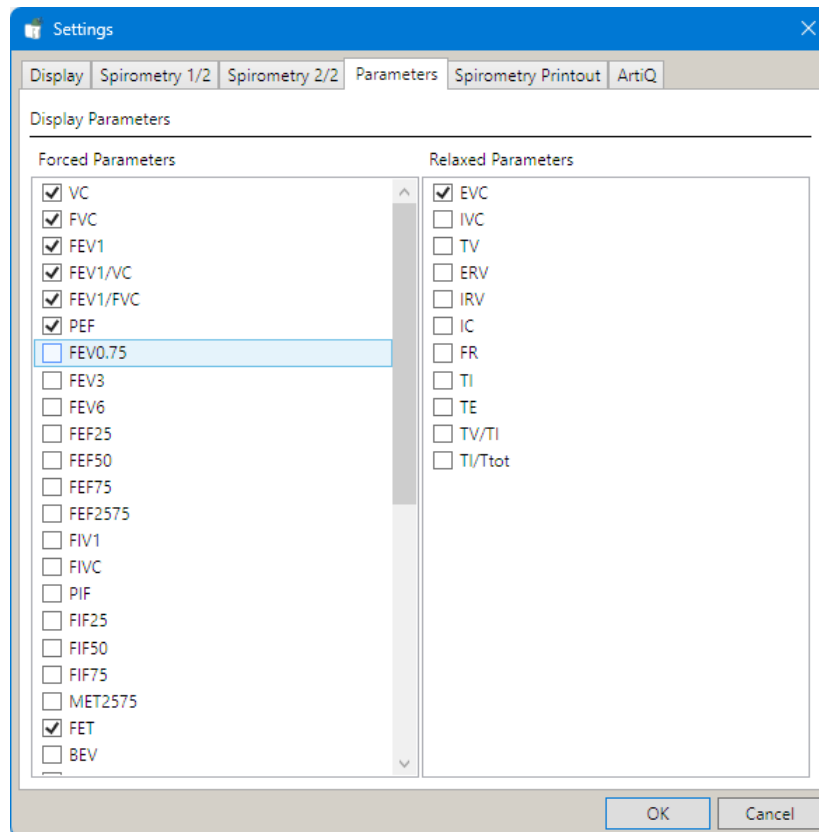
Settings

Display | Spirometry 1/2 | Spirometry 2/2 | Parameters | Spirometry Printout | ArtiQ

Display Parameters

Forced Parameters

VC
FVC
FEV1
FEV1/VC
FEV1/FVC
PEF
FEV0.75
FEV3
FEV6
FEF25
FEF50
FEF75
FEF2575
FIV1
FIVC
PIF
FIF25
FIF50
FIF75
MET2575
FET
BEV

Relaxed Parameters

EVC
IVC
TV
ERV
IRV
IC
FR
TI
TE
TV/TI
TI/Ttot

OK
Cancel